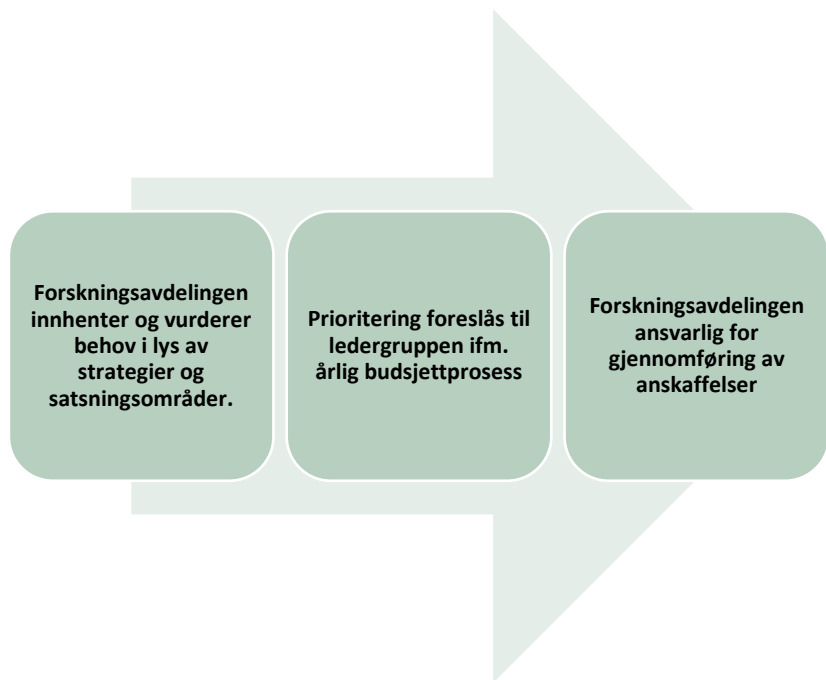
Forskningsavdelingen innhenter og vurderer behov i lys av strategier og satsningsområder.

Prioritering foreslås til ledergruppen ifm. årlig budsjettprosess

Forskningsavdelingen ansvarlig for gjennomføring av anskaffelser